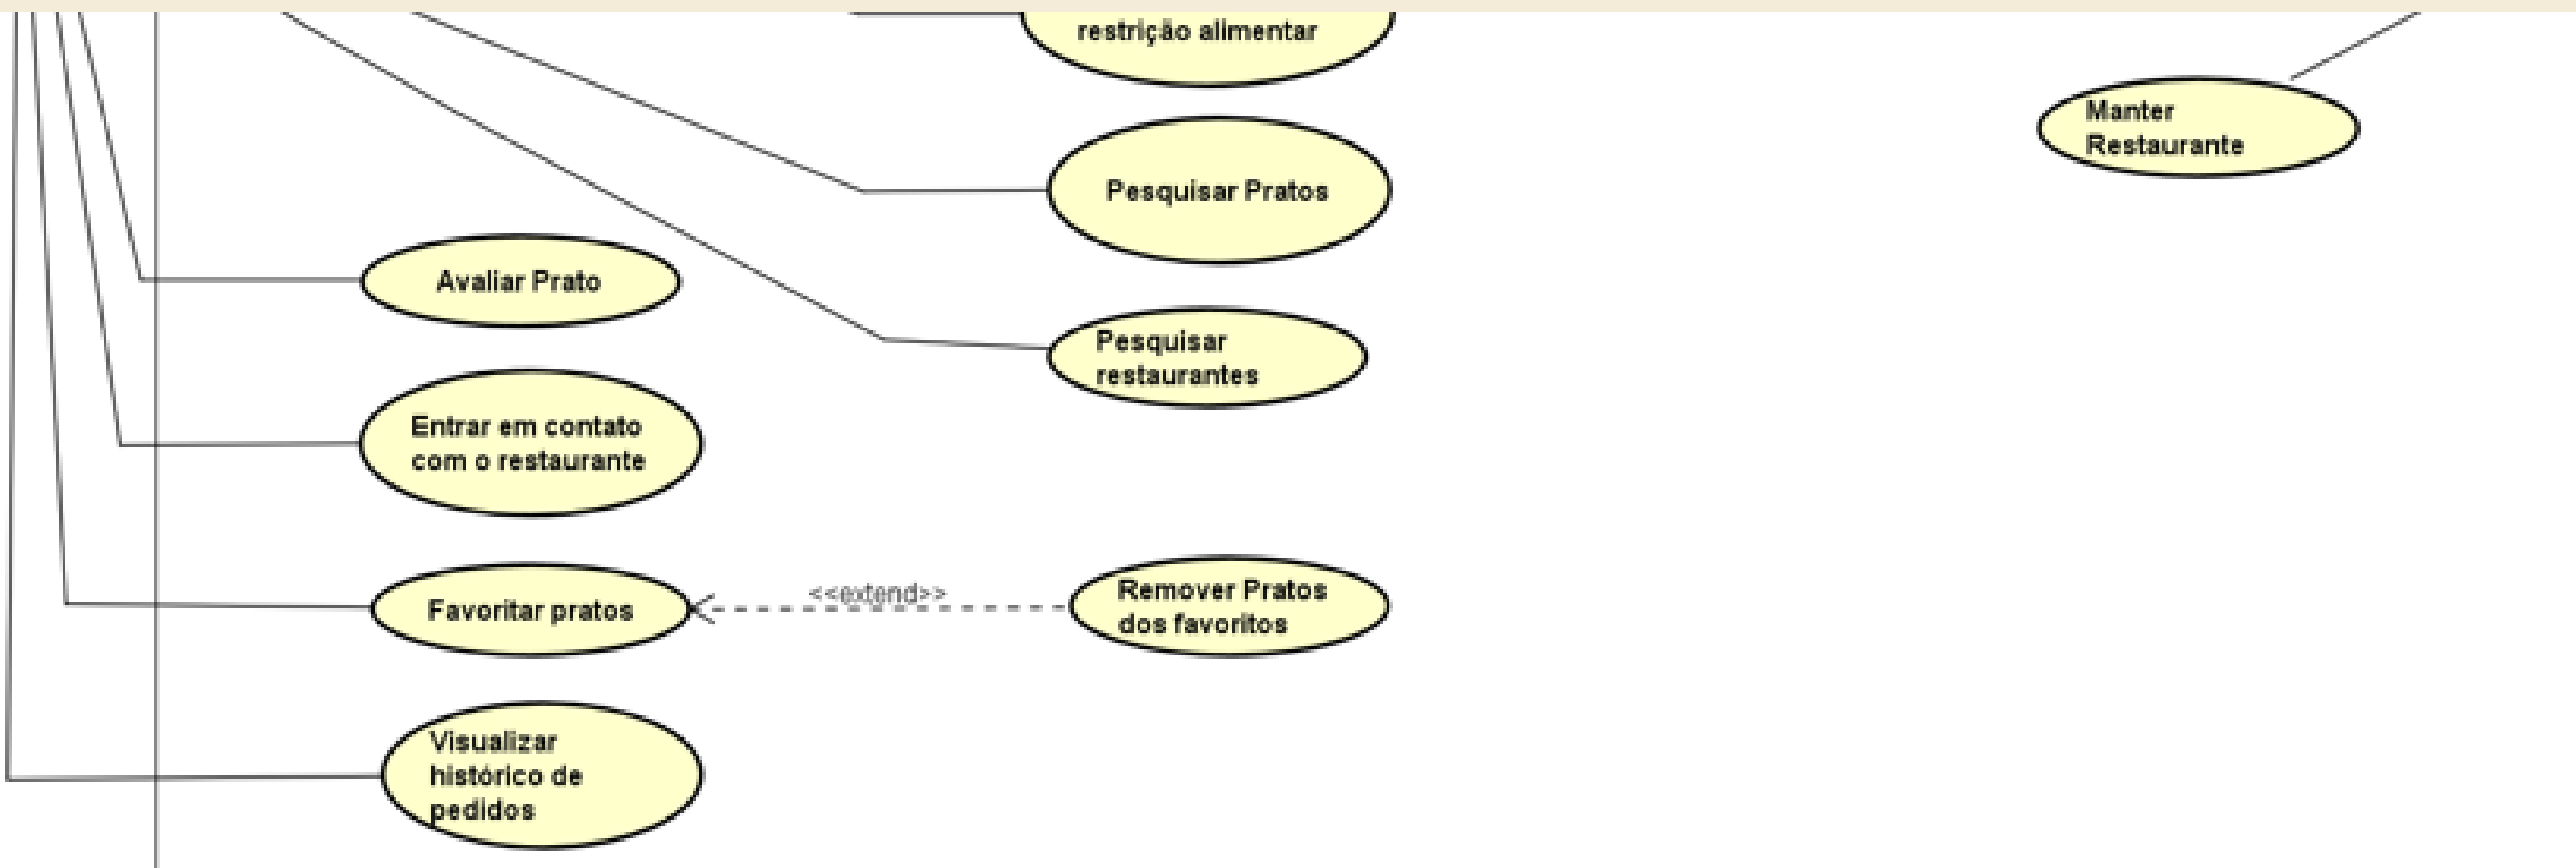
restrição alimentar

Manter Restaurante

Pesquisar Pratos

Avaliar Prato

Pesquisar restaurantes

Entrar em contato com o restaurante

Favoritar pratos

<<extend>>

Remover Pratos dos favoritos

Visualizar histórico de pedidos